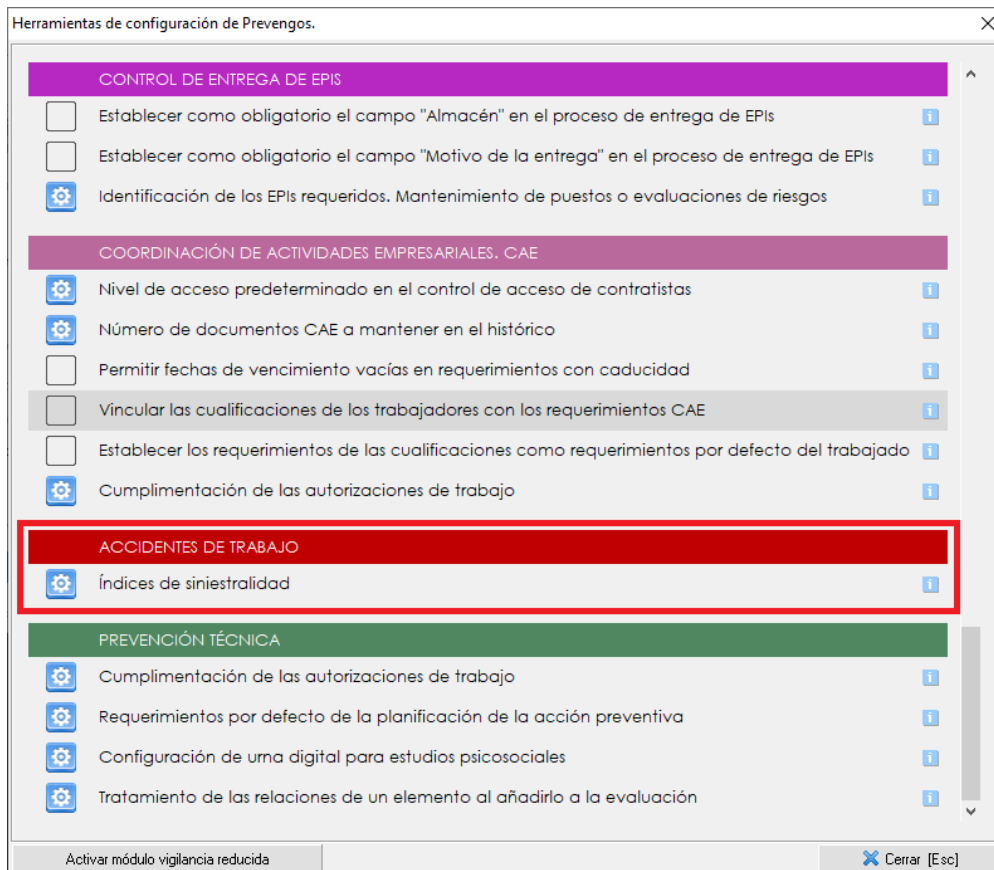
Herramientas de configuración de Prevengos.

CONTROL DE ENTREGA DE EPIS

Establecer como obligatorio el campo "Almacén" en el proceso de entrega de EPIs

Establecer como obligatorio el campo "Motivo de la entrega" en el proceso de entrega de EPIs

Identificación de los EPIs requeridos. Mantenimiento de puestos o evaluaciones de riesgos

COORDINACIÓN DE ACTIVIDADES EMPRESARIALES. CAE

Nivel de acceso predeterminado en el control de acceso de contratistas

Número de documentos CAE a mantener en el histórico

Permitir fechas de vencimiento vacías en requerimientos con caducidad

Vincular las cualificaciones de los trabajadores con los requerimientos CAE

Establecer los requerimientos de las cualificaciones como requerimientos por defecto del trabajado

Cumplimentación de las autorizaciones de trabajo

ACCIDENTES DE TRABAJO

Índices de siniestralidad

PREVENCIÓN TÉCNICA

Cumplimentación de las autorizaciones de trabajo

Requerimientos por defecto de la planificación de la acción preventiva

Configuración de urna digital para estudios psicosociales

Tratamiento de las relaciones de un elemento al añadirlo a la evaluación

Activar módulo vigilancia reducida

Cerrar [Esc]